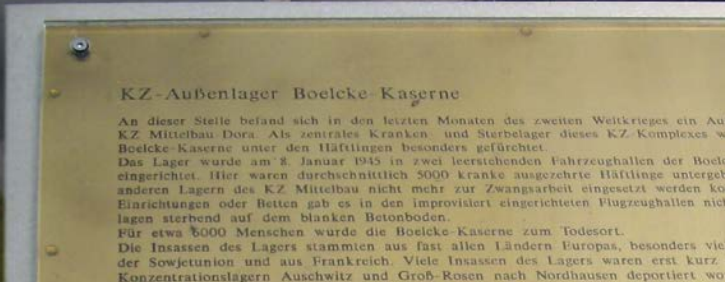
KZ-Außenlager Boelcke Kaserne

An dieser Stelle befand sich in den letzten Monaten des zweiten Weltkrieges ein Au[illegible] KZ Mittelbau-Dora. Als zentrales Kranken- und Sterbelager dieses KZ-Komplexes w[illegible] Boelcke-Kaserne unter den Häftlingen besonders gefürchtet.
Das Lager wurde am 8. Januar 1945 in zwei leerstehenden Fahrzeughallen der Boelc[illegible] eingerichtet. Hier waren durchschnittlich 5000 kranke ausgezehrte Häftlinge untergeb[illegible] anderen Lagern des KZ Mittelbau nicht mehr zur Zwangsarbeit eingesetzt werden ko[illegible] Einrichtungen oder Betten gab es in den improvisiert eingerichteten Flugzeughallen nic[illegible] lagen sterbend auf dem blanken Betonboden.
Für etwa 6000 Menschen wurde die Boelcke-Kaserne zum Todesort.
Die Insassen des Lagers stammten aus fast allen Ländern Europas, besonders vie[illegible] der Sowjetunion und aus Frankreich. Viele Insassen des Lagers waren erst kurz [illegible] Konzentrationslagern Auschwitz und Groß-Rosen nach Nordhausen deportiert wo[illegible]